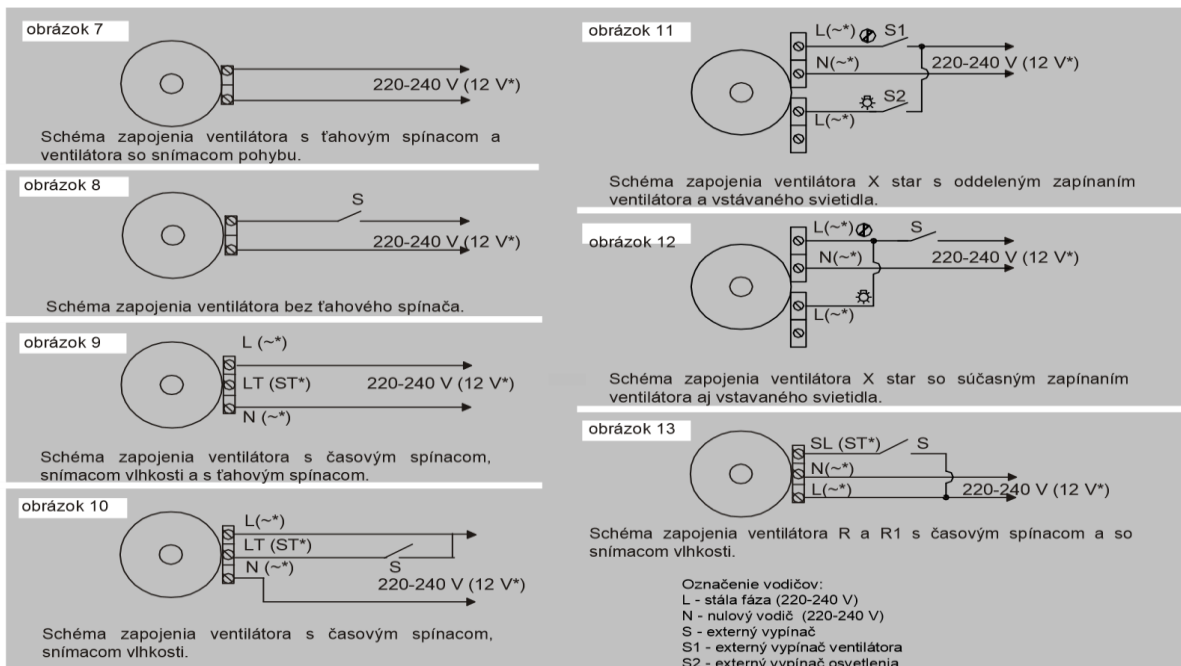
obrázok 7

220-240 V (12 V*)

Schéma zapojenia ventilátora s ťahovým spínacom a ventilátora so snímacom pohybu.

obrázok 8

S

220-240 V (12 V*)

Schéma zapojenia ventilátora bez ťahového spínača.

obrázok 9

L (~*)

LT (ST*)

220-240 V (12 V*)

N (~*)

Schéma zapojenia ventilátora s časovým spínacom, snímacom vlhkosti a s ťahovým spínacom.

obrázok 10

L(~*)

LT (ST*)

N (~*)

S

220-240 V (12 V*)

Schéma zapojenia ventilátora s časovým spínacom, snímacom vlhkosti.

obrázok 11

L(~*)

S1

N(~*)

220-240 V (12 V*)

S2

L(~*)

Schéma zapojenia ventilátora X star s oddeleným zapínaním ventilátora a vstávaného svietidla.

obrázok 12

L(~*)

S

N(~*)

220-240 V (12 V*)

L(~*)

Schéma zapojenia ventilátora X star so súčasným zapínaním ventilátora aj vstavaného svietidla.

obrázok 13

SL (ST*)

S

N(~*)

L(~*)

220-240 V (12 V*)

Schéma zapojenia ventilátora R a R1 s časovým spínacom a so snímacom vlhkosti.

Označenie vodičov:
L - stála fáza (220-240 V)
N - nulový vodič (220-240 V)
S - externý vypínač
S1 - externý vypínač ventilátora
S2 - externý vypínač osvetlenia